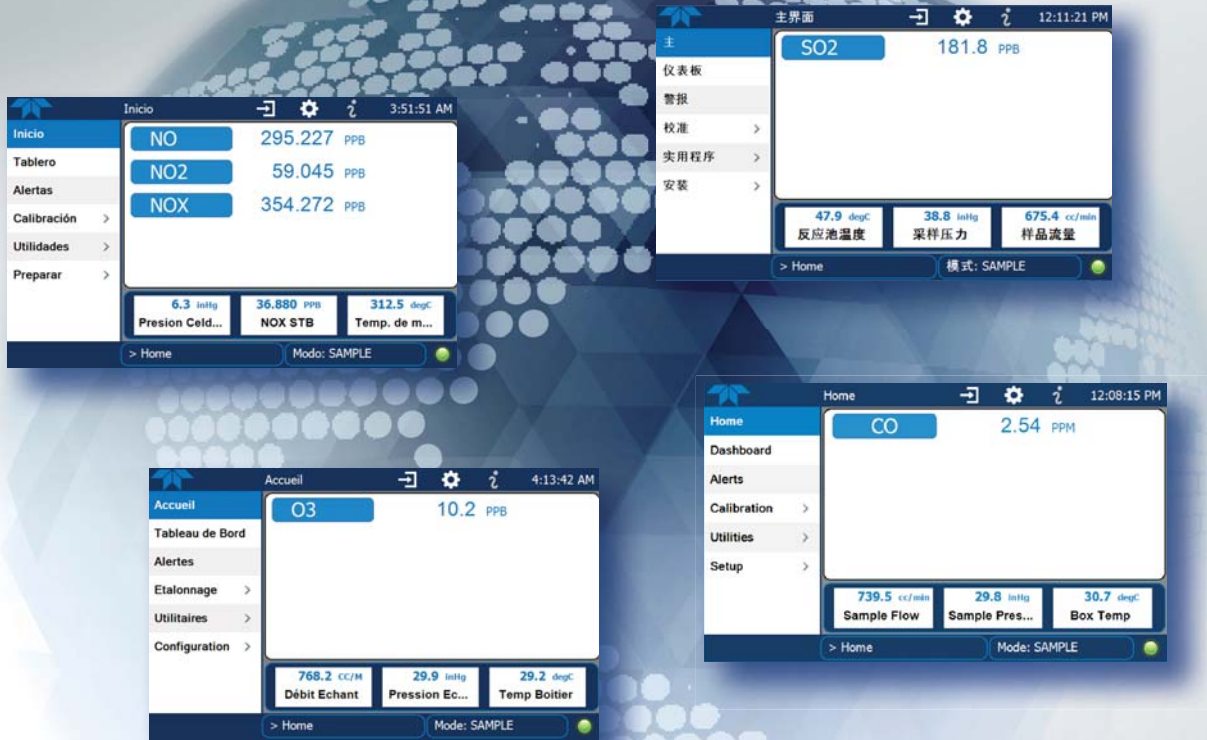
Inicio 3:51:51 AM

Inicio
Tablero
Alertas
Calibración >
Utilidades >
Preparar >

NO 295.227 PPB
NO2 59.045 PPB
NOX 354.272 PPB

6.3 inHg
Presion Celd...
36.880 PPB
NOX STB
312.5 degC
Temp. de m...

> Home
Modo: SAMPLE

主界面 12:11:21 PM

主
仪表板
警报
校准 >
实用程序 >
安装 >

SO2 181.8 PPB

47.9 degC
反应池温度
38.8 inHg
采样压力
675.4 cc/min
样品流量

> Home
模式: SAMPLE

Accueil 4:13:42 AM

Accueil
Tableau de Bord
Alertes
Etalonnage >
Utilitaires >
Configuration >

O3 10.2 PPB

768.2 CC/M
Débit Echant
29.9 inHg
Pression Ec...
29.2 degC
Temp Boitier

> Home
Mode: SAMPLE

Home 12:08:15 PM

Home
Dashboard
Alerts
Calibration >
Utilities >
Setup >

CO 2.54 PPM

739.5 cc/min
Sample Flow
29.8 inHg
Sample Pres...
30.7 degC
Box Temp

> Home
Mode: SAMPLE